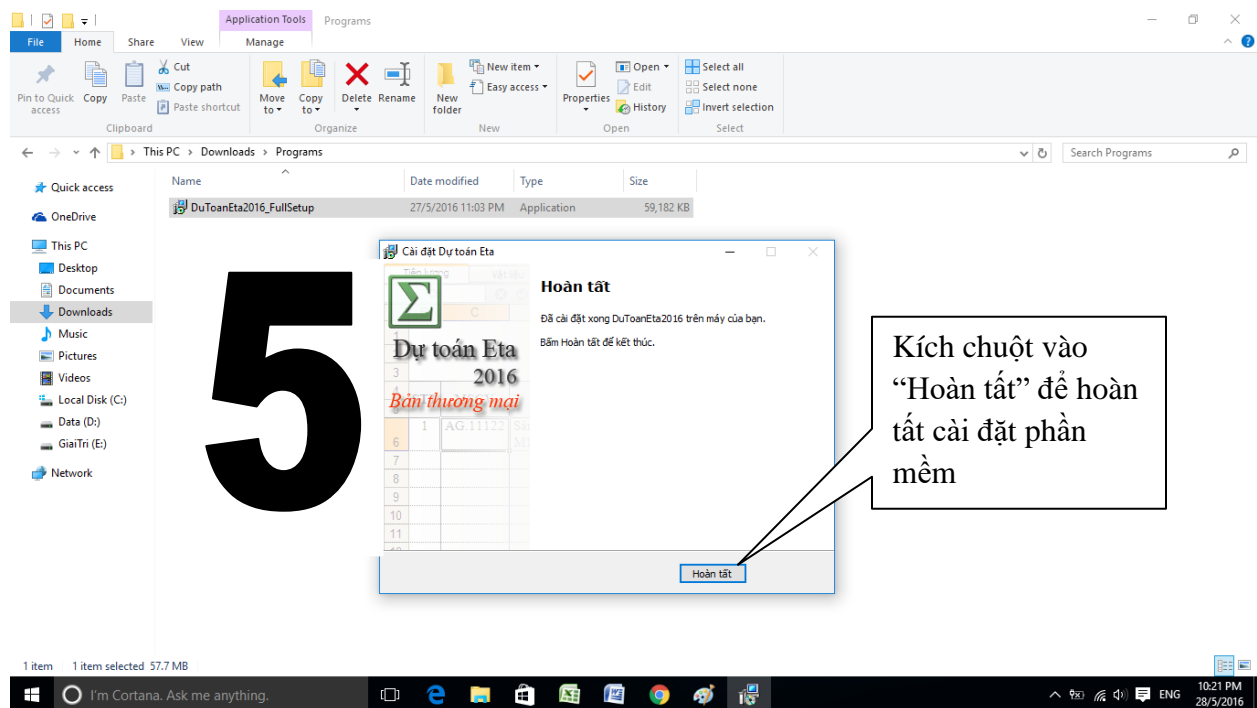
Application Tools Programs

File Home Share View Manage

Pin to Quick access Copy Paste Cut Copy path Paste shortcut
Clipboard

Move to Copy to Delete Rename
Organize

New folder New item Easy access
New

Properties Open Edit History
Open

Select all Select none Invert selection
Select

This PC > Downloads > Programs

Search Programs

Quick access
OneDrive
This PC
Desktop
Documents
Downloads
Music
Pictures
Videos
Local Disk (C:)
Data (D:)
GiaiTri (E:)
Network

| Name | Date modified | Type | Size |
|---|---|---|---|
| DuToanEta2016_FullSetup | 27/5/2016 11:03 PM | Application | 59,182 KB |

5

Cài đặt Dự toán Eta

Σ
Dự toán Eta
2016
Bản thương mại

Hoàn tất

Đã cài đặt xong DuToanEta2016 trên máy của bạn.

Bấm Hoàn tất để kết thúc.

Hoàn tất

Kích chuột vào "Hoàn tất" để hoàn tất cài đặt phần mềm

1 item 1 item selected 57.7 MB

I'm Cortana. Ask me anything.

ENG 10:21 PM 28/5/2016